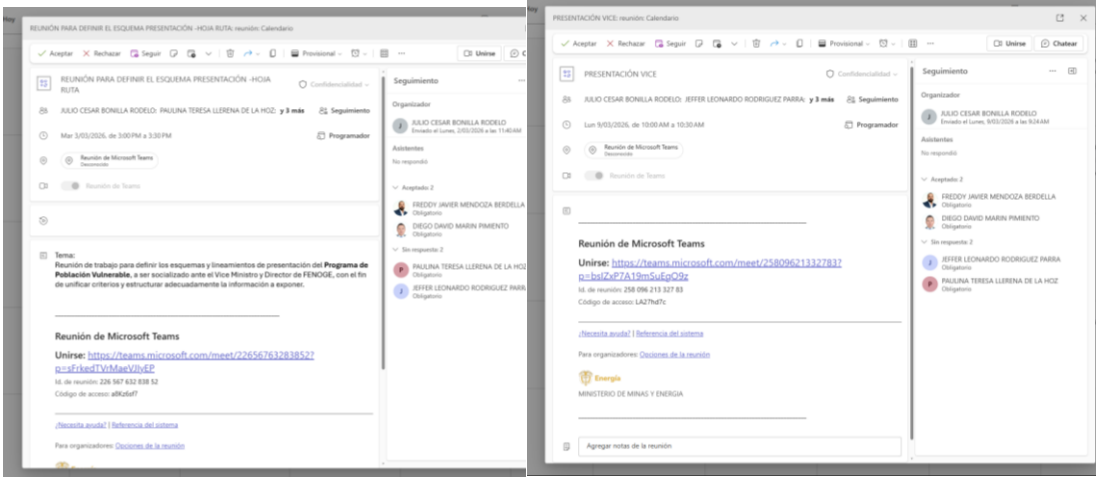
REUNIÓN PARA DEFINIR EL ESQUEMA PRESENTACIÓN -HOJA RUTA: reunión: Calendario

✓ Aceptar ✕ Rechazar Seguir Provisional Unirse

REUNIÓN PARA DEFINIR EL ESQUEMA PRESENTACIÓN -HOJA RUTA

Confidencialidad

JULIO CESAR BONILLA RODELO; PAULINA TERESA LLERENA DE LA HOZ; y 3 más

Seguimiento

Mar 3/03/2026, de 3:00 PM a 3:30 PM

Programador

Reunión de Microsoft Teams
Desconocido

Reunión de Teams

Tema:
Reunión de trabajo para definir los esquemas y lineamientos de presentación del **Programa de Población Vulnerable**, a ser socializado ante el Vice Ministro y Director de FENOGE, con el fin de unificar criterios y estructurar adecuadamente la información a exponer.

Reunión de Microsoft Teams

Unirse: https://teams.microsoft.com/meet/22656763283852?p=sFrkedTVrMaeVJlyEP

Id. de reunión: 226 567 632 838 52

Código de acceso: a8Kz6af7

¿Necesita ayuda? | Referencia del sistema

Para organizadores: Opciones de la reunión

Seguimiento

Organizador

JULIO CESAR BONILLA RODELO
Enviado el Lunes, 2/03/2026 a las 11:40 AM

Asistentes

No respondió

Aceptado 2

FREDDY JAVIER MENDOZA BERDELLA
Obligatorio

DIEGO DAVID MARIN PIMIENTO
Obligatorio

Sin respuesta 2

PAULINA TERESA LLERENA DE LA HOZ
Obligatorio

JEFFER LEONARDO RODRIGUEZ PARRA
Obligatorio

PRESENTACIÓN VICE: reunión: Calendario

✓ Aceptar ✕ Rechazar Seguir Provisional Unirse Chatear

PRESENTACIÓN VICE

Confidencialidad

JULIO CESAR BONILLA RODELO; JEFFER LEONARDO RODRIGUEZ PARRA; y 3 más

Seguimiento

Lun 9/03/2026, de 10:00 AM a 10:30 AM

Programador

Reunión de Microsoft Teams
Desconocido

Reunión de Teams

Reunión de Microsoft Teams

Unirse: https://teams.microsoft.com/meet/25809621332783?p=bslZxP7A19mSuEgO9z

Id. de reunión: 258 096 213 327 83

Código de acceso: LA27hd7c

¿Necesita ayuda? | Referencia del sistema

Para organizadores: Opciones de la reunión

Energía

MINISTERIO DE MINAS Y ENERGIA

Agregar notas de la reunión

Seguimiento

Organizador

JULIO CESAR BONILLA RODELO
Enviado el Lunes, 9/03/2026 a las 9:24 AM

Asistentes

No respondió

Aceptado 2

FREDDY JAVIER MENDOZA BERDELLA
Obligatorio

DIEGO DAVID MARIN PIMIENTO
Obligatorio

Sin respuesta 2

JEFFER LEONARDO RODRIGUEZ PARRA
Obligatorio

PAULINA TERESA LLERENA DE LA HOZ
Obligatorio